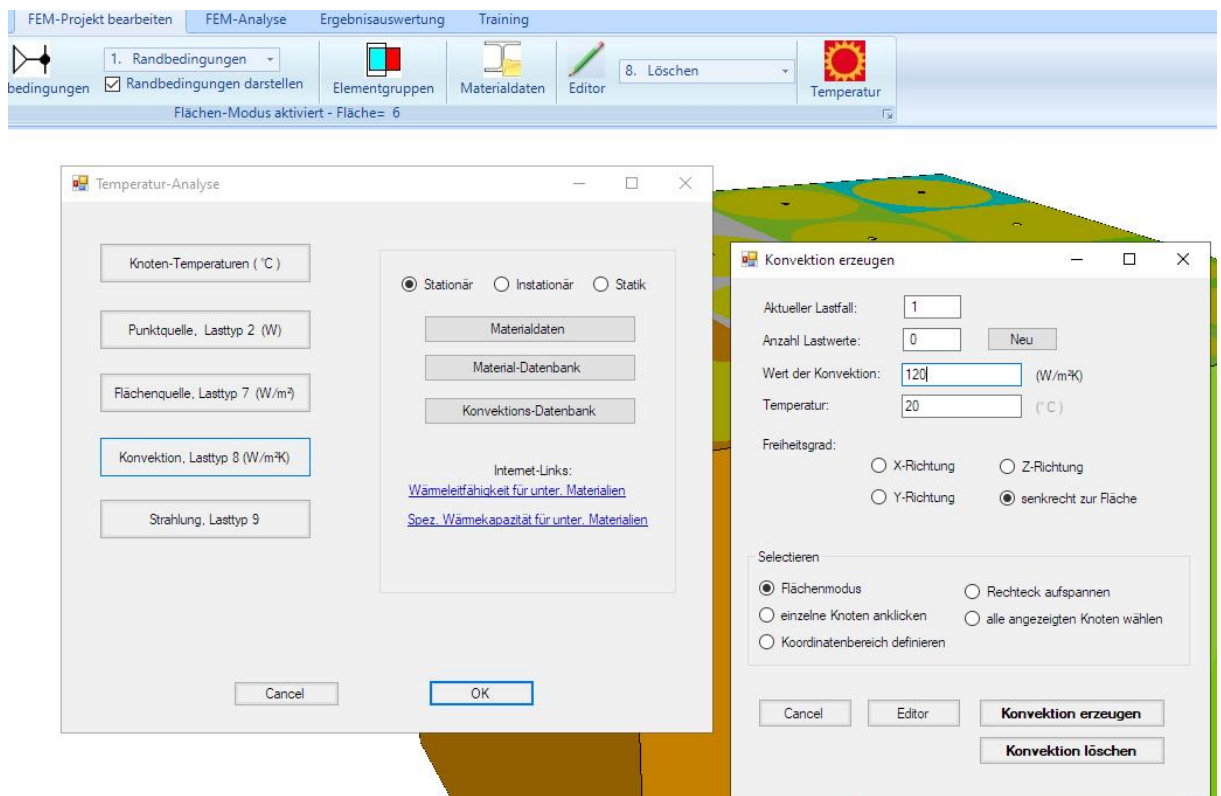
FEM-Projekt bearbeiten FEM-Analyse Ergebnisauswertung Training

bedingungen 1. Randbedingungen Randbedingungen darstellen Elementgruppen Materialdaten Editor 8. Löschen Temperatur

Flächen-Modus aktiviert - Fläche= 6

Temperatur-Analyse

Knoten-Temperaturen ( °C )

Punktquelle, Lasttyp 2 (W)

Flächenquelle, Lasttyp 7 (W/m²)

Konvektion, Lasttyp 8 (W/m²K)

Strahlung, Lasttyp 9

Stationär Instationär Statik

Materialdaten

Material-Datenbank

Konvektions-Datenbank

Internet-Links:

Wärmeleitfähigkeit für unter. Materialien

Spez. Wärmekapazität für unter. Materialien

Cancel

OK

Konvektion erzeugen

Aktueller Lastfall: 1

Anzahl Lastwerte: 0 Neu

Wert der Konvektion: 120 (W/m²K)

Temperatur: 20 (°C)

Freiheitsgrad:

X-Richtung Z-Richtung

Y-Richtung senkrecht zur Fläche

Selectieren

Flächenmodus

einzelne Knoten anklicken

Koordinatenbereich definieren

Rechteck aufspannen

alle angezeigten Knoten wählen

Cancel Editor Konvektion erzeugen

Konvektion löschen